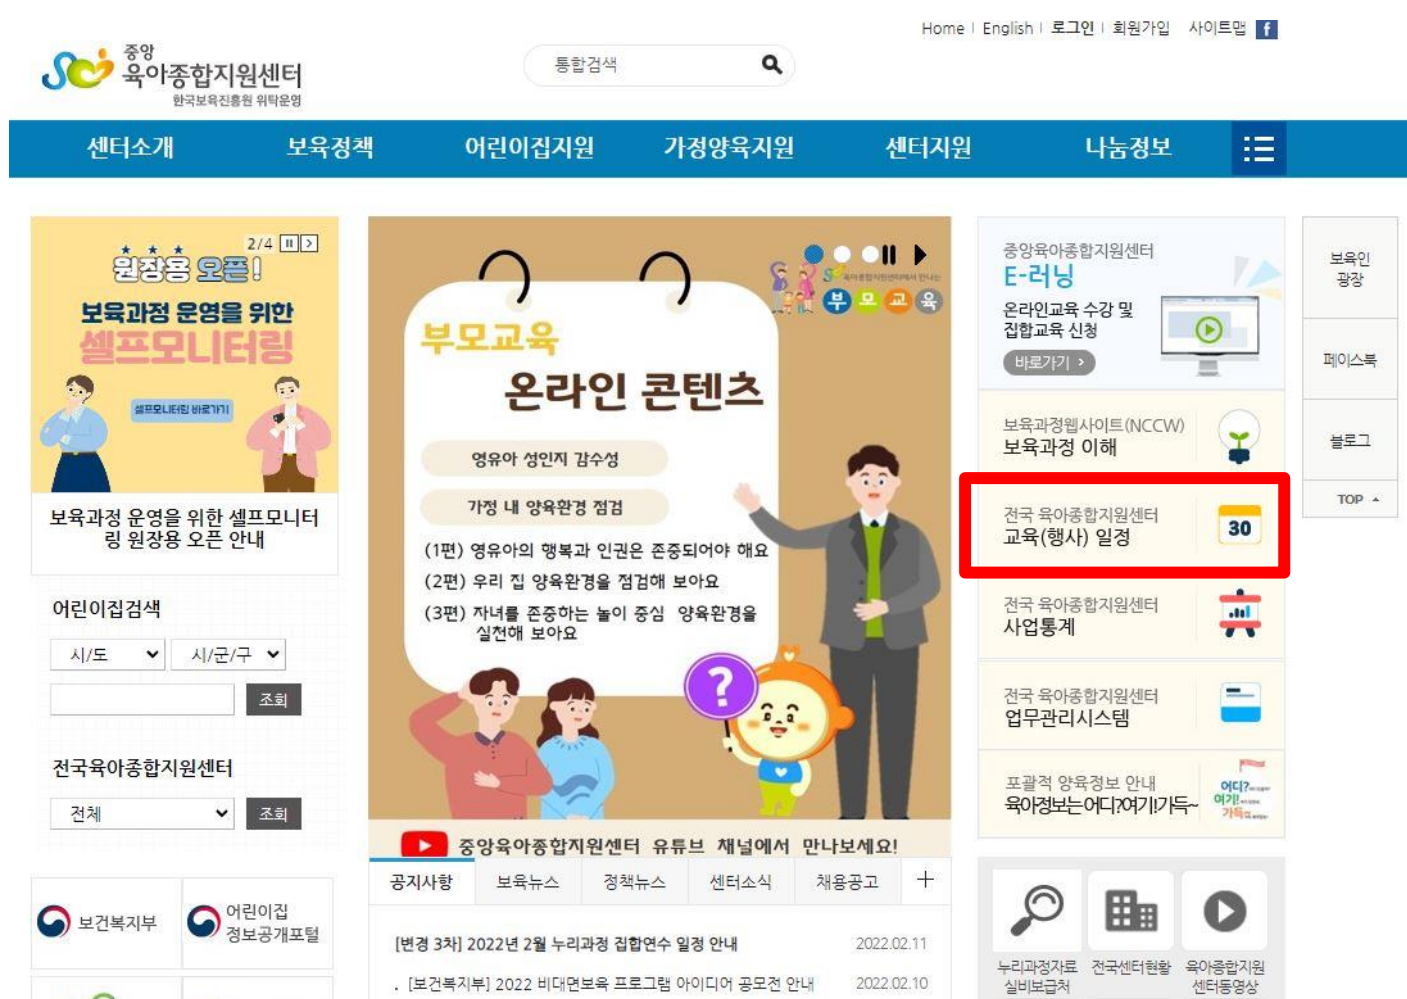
Home | English | 로그인 | 회원가입 사이트맵

중앙 육아종합지원센터
한국보육진흥원 위탁운영

통합검색

센터소개 보육정책 어린이집지원 가정양육지원 센터지원 나눔정보

2/4

원장용 오픈!
보육과정 운영을 위한
셀프모니터링
셀프모니터링 바로가기

보육과정 운영을 위한 셀프모니터링 원장용 오픈 안내

어린이집검색
시/도
시/군/구
조회

전국육아종합지원센터
전체
조회

보건복지부
어린이집 정보공개포털

부모교육
온라인 콘텐츠
영유아 성인지 감수성
가정 내 양육환경 점검
(1편) 영유아의 행복과 인권은 존중되어야 해요
(2편) 우리 집 양육환경을 점검해 보아요
(3편) 자녀를 존중하는 놀이 중심 양육환경을 실천해 보아요
부 모 교 육
중앙육아종합지원센터 유튜브 채널에서 만나보세요!

공지사항 보육뉴스 정책뉴스 센터소식 채용공고 +

[변경 3차] 2022년 2월 누리과정 집합연수 일정 안내 2022.02.11
[보건복지부] 2022 비대면보육 프로그램 아이디어 공모전 안내 2022.02.10

중앙육아종합지원센터
E-러닝
온라인교육 수강 및 집합교육 신청
바로가기 >

보육과정웹사이트(NCCW)
보육과정 이해

전국 육아종합지원센터
교육(행사) 일정
30

전국 육아종합지원센터
사업통계

전국 육아종합지원센터
업무관리시스템

포괄적 양육정보 안내
육아정보는어디?여기!가득~
어디? 여기! 가득

누리과정자료 실비보급처
전국센터현황
육아종합지원 센터동영상

보육인 광장
페이스북
블로그
TOP